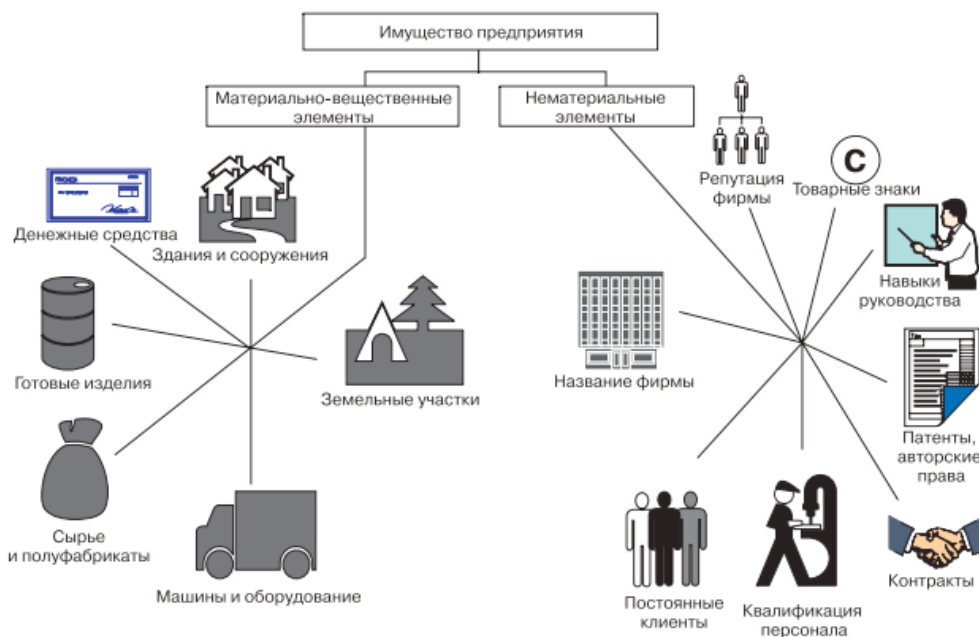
Имущество предприятия

Материально-вещественные элементы

Нематериальные элементы

Денежные средства

Здания и сооружения

Готовые изделия

Земельные участки

Сырье и полуфабрикаты

Машины и оборудование

Репутация фирмы

C

Товарные знаки

Навыки руководства

Название фирмы

Патенты, авторские права

Постоянные клиенты

Квалификация персонала

Контракты